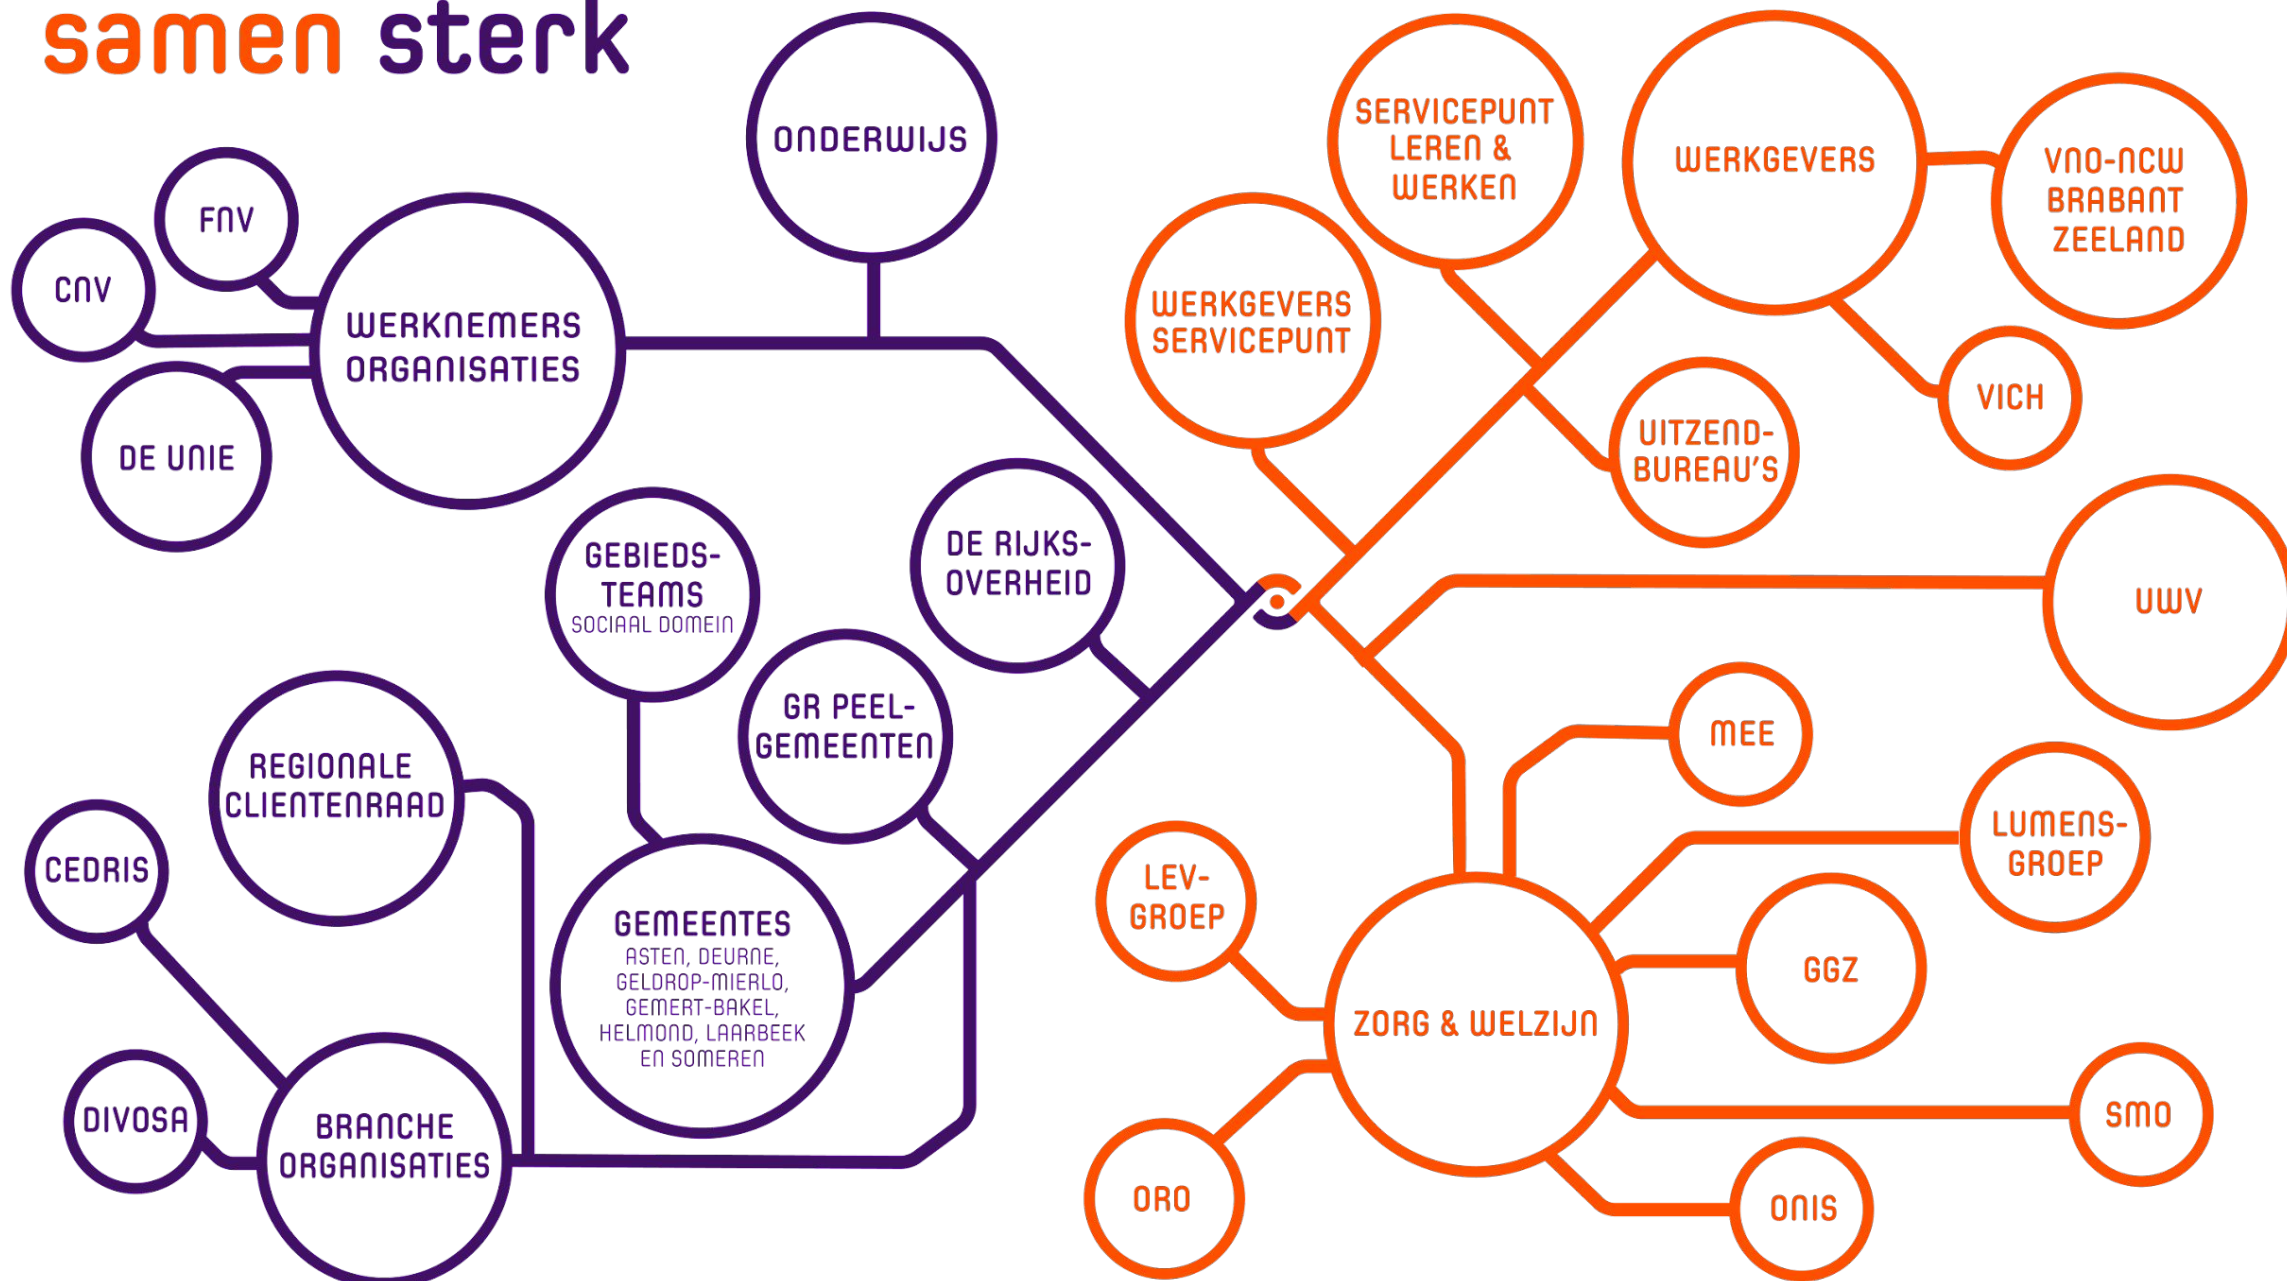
samen sterk

ONDERWIJS

FNV

CNV

WERKNEMERS ORGANISATIES

DE UNIE

GEBIEDS-TEAMS
SOCIAAL DOMEIN

DE RIJKS-OVERHEID

GR PEEL-GEMEENTEN

REGIONALE CLIENTENRAAD

CEDRIS

GEMEENTES
ASTEN, DEURNE, GELDROP-MIERLO, GEMERT-BAKEL, HELMOND, LAARBEEK EN SOMEREN

DIVOSA

BRANCHE ORGANISATIES

SERVICEPUNT LEREN & WERKEN

WERKGEVERS

VNO-NCW BRABANT ZEELAND

WERKGEVERS SERVICEPUNT

VICH

UITZEND-BUREAU'S

UWV

MEE

LUMENS-GROEP

LEV-GROEP

GGZ

ZORG & WELZIJN

SMO

ORO

ONIS